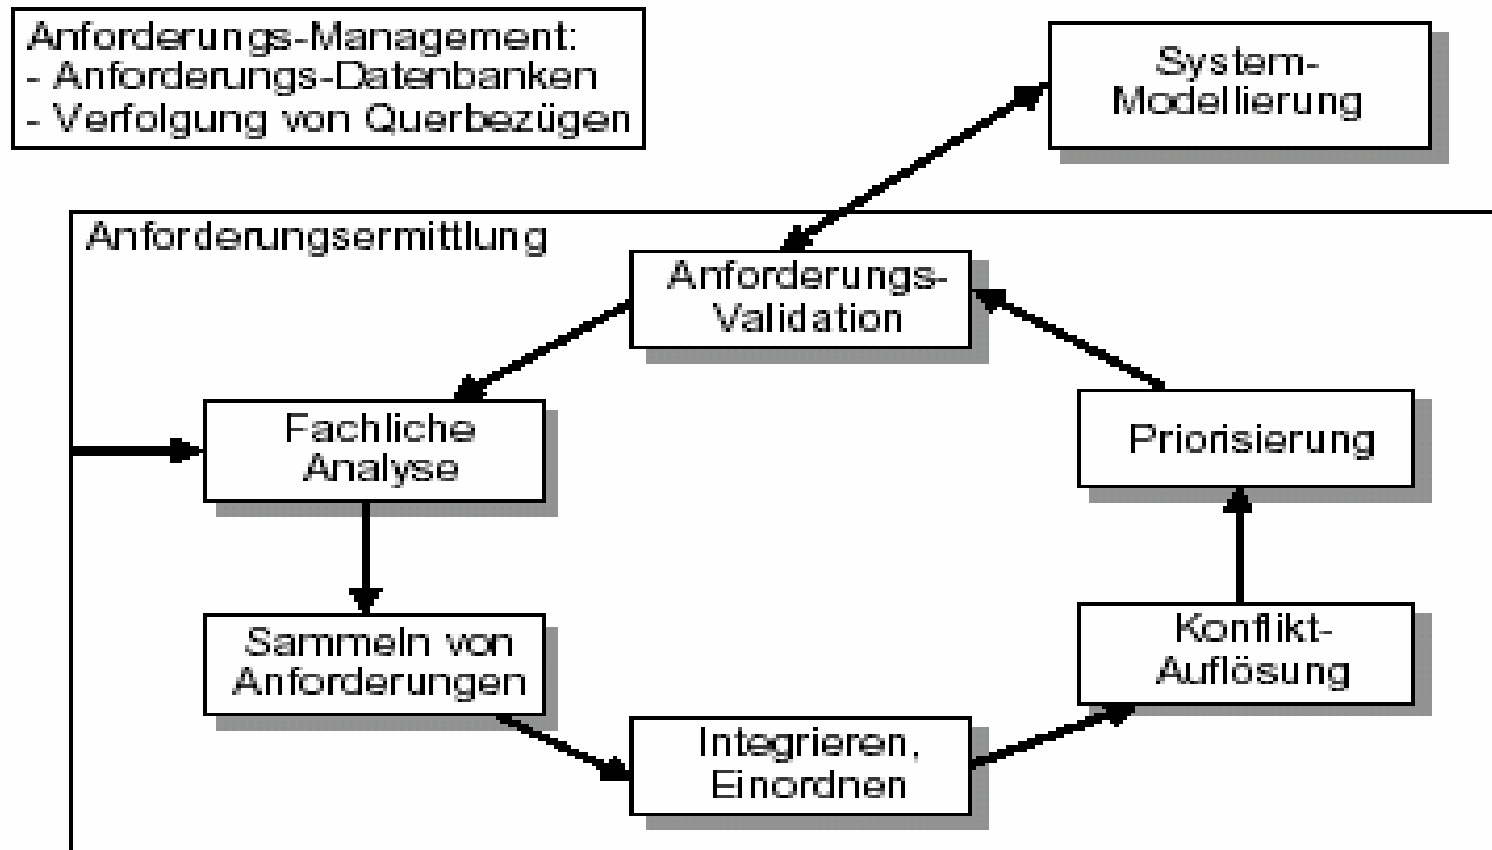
Anforderungs-Management:
- Anforderungs-Datenbanken
- Verfolgung von Querbezügen

System-Modellierung

Anforderungsermittlung

Anforderungs-Validation

Fachliche Analyse

Priorisierung

Sammeln von Anforderungen

Konflikt-Auflösung

Integrieren, Einordnen